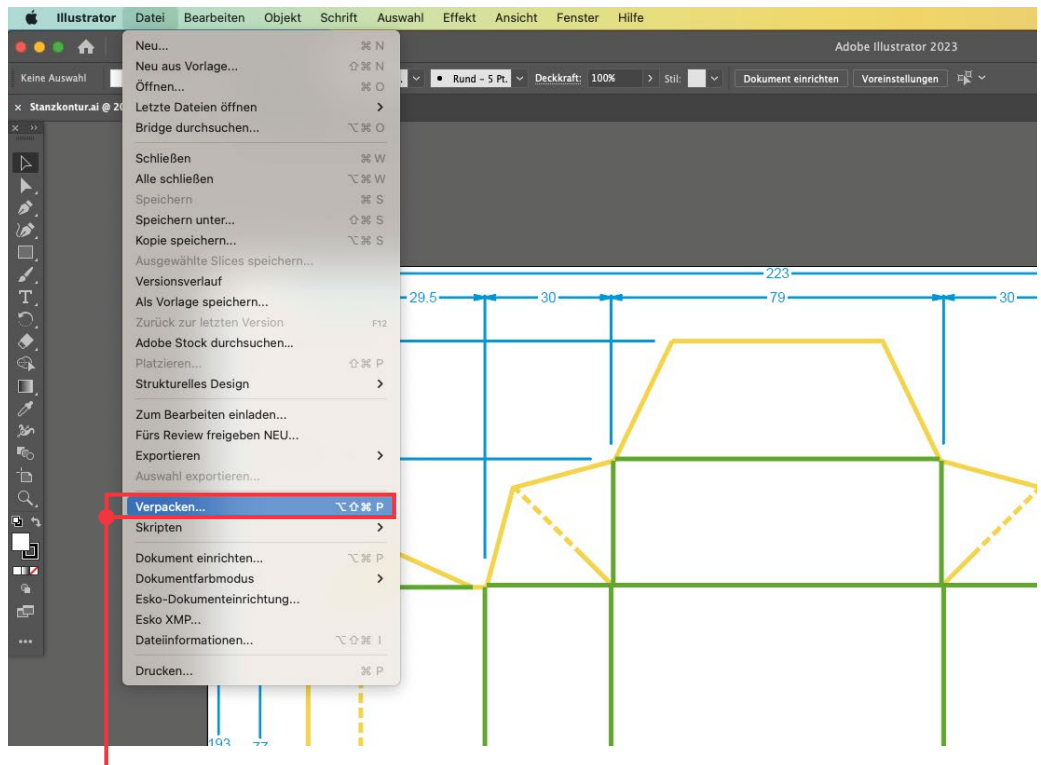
Illustrator Datei Bearbeiten Objekt Schrift Auswahl Effekt Ansicht Fenster Hilfe

Adobe Illustrator 2023

Keine Auswahl

Rund - 5 Pt. Deckkraft: 100% Stil: Dokument einrichten Voreinstellungen

Stanzkontur.ai @ 20

| | |
|---|---|
| Neu... | ⌘ N |
| Neu aus Vorlage... | ⇧⌘ N |
| Öffnen... | ⌘ O |
| Letzte Dateien öffnen | > |
| Bridge durchsuchen... | ⌥⌘ O |
| Schließen | ⌘ W |
| Alle schließen | ⌥⌘ W |
| Speichern | ⌘ S |
| Speichern unter... | ⇧⌘ S |
| Kopie speichern... | ⌥⌘ S |
| Ausgewählte Slices speichern... | |
| Versionsverlauf | |
| Als Vorlage speichern... | |
| Zurück zur letzten Version | F12 |
| Adobe Stock durchsuchen... | |
| Platzieren... | ⇧⌘ P |
| Strukturelles Design | > |
| Zum Bearbeiten einladen... | |
| Fürs Review freigeben NEU... | |
| Exportieren | > |
| Auswahl exportieren... | |
| Verpacken... | ⌥⇧⌘ P |
| Skripten | > |
| Dokument einrichten... | ⌥⌘ P |
| Dokumentfarbmodus | > |
| Esko-Dokumenteinrichtung... | |
| Esko XMP... | |
| Dateiinformationen... | ⌥⇧⌘ I |
| Drucken... | ⌘ P |

223
29.5 30 79 30
193 77